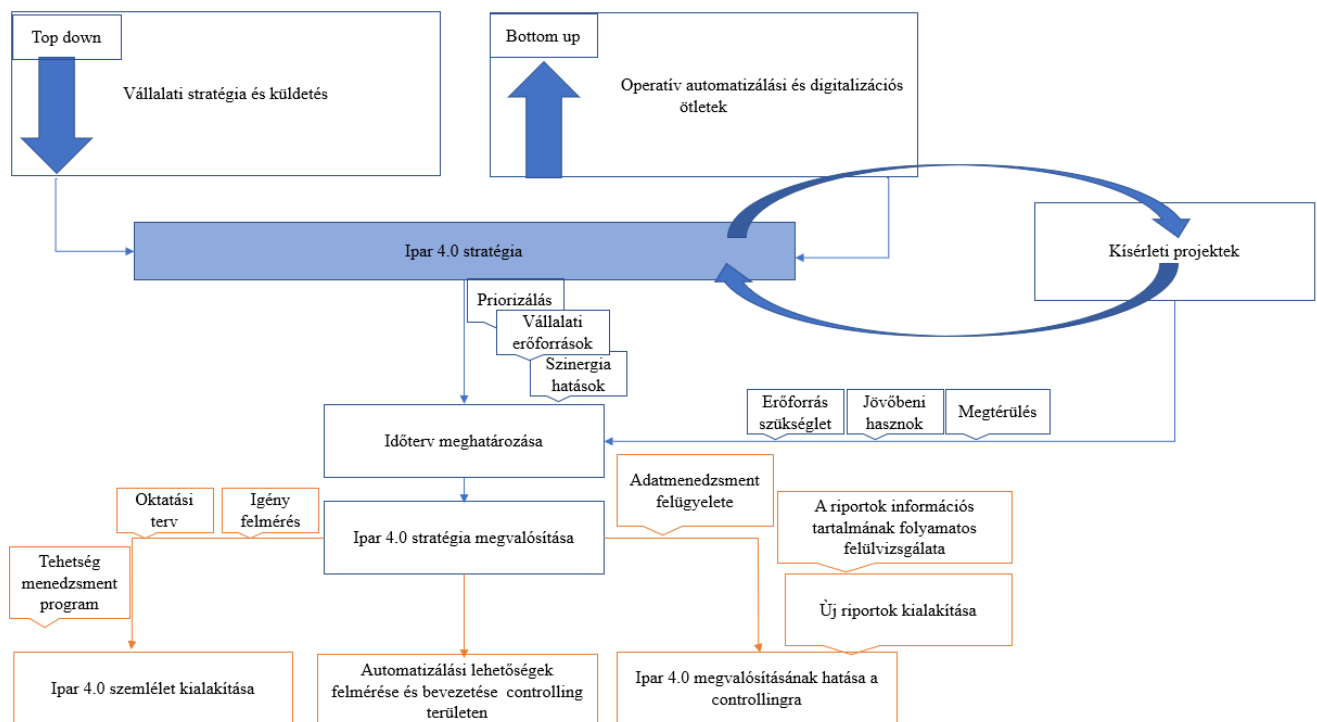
Top down

Vállalati stratégia és küldetés

Bottom up

Operatív automatizálási és digitalizációs ötletek

Ipar 4.0 stratégia

Kísérleti projektek

Priorizálás

Vállalati erőforrások

Szinergia hatások

Erőforrás szükséglet

Jövőbeni hasznok

Megtérülés

Időterv meghatározása

Oktatási terv

Igény felmérés

Adatmenedzsment felügyelete

A riportok információs tartalmának folyamatos felülvizsgálata

Ipar 4.0 stratégia megvalósítása

Tehetség menedzsment program

Új riportok kialakítása

Ipar 4.0 szemlélet kialakítása

Automatizálási lehetőségek felmérése és bevezetése controlling területen

Ipar 4.0 megvalósításának hatása a controllingra